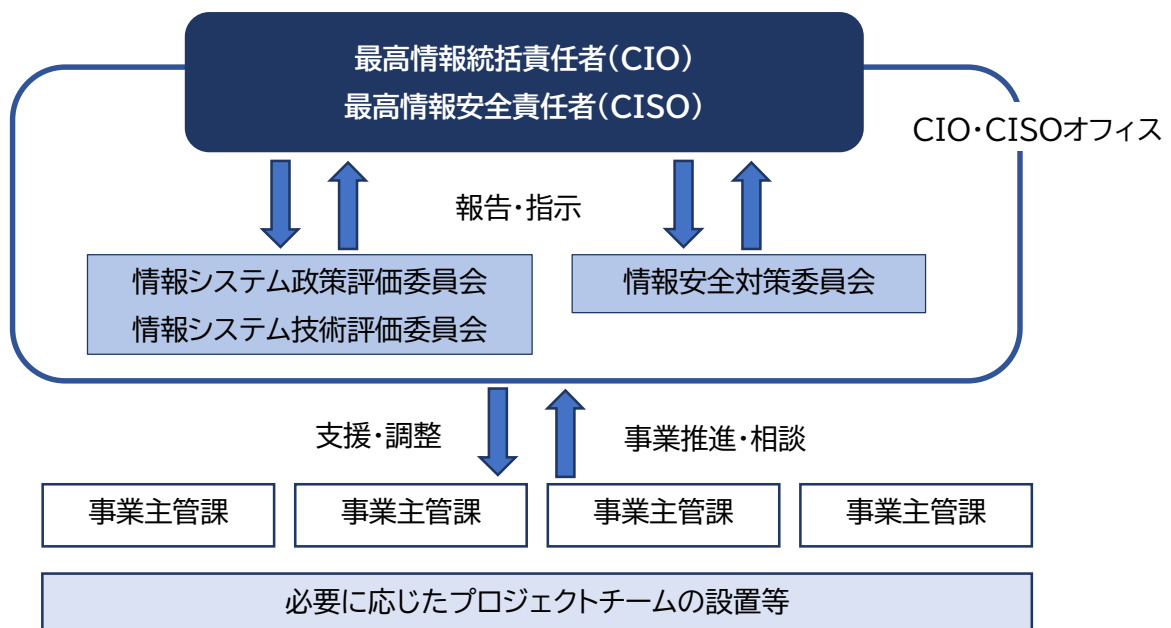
最高情報統括責任者（CIO）
最高情報安全責任者（CISO）

CIO・CISOオフィス

報告・指示

情報システム政策評価委員会
情報システム技術評価委員会

情報安全対策委員会

支援・調整

事業推進・相談

事業主管課

事業主管課

事業主管課

事業主管課

必要に応じたプロジェクトチームの設置等